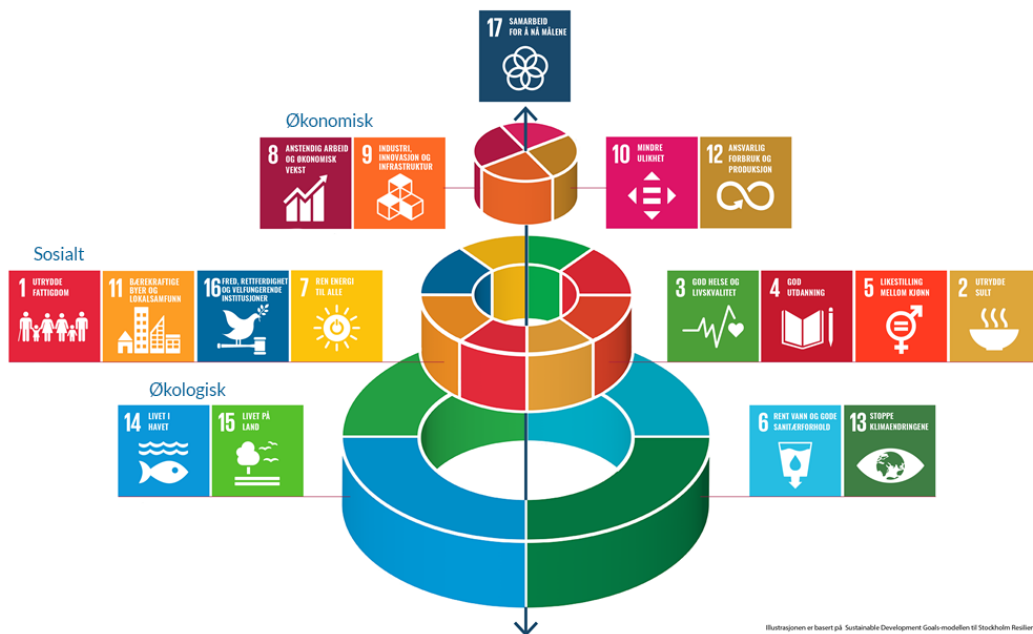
17 SAMARBEID FOR Å NÅ MÅLENE

Økonomisk

8 ANSTENDIG ARBEID OG ØKONOMISK VEKST

9 INDUSTRI, INNOVASJON OG INFRASTRUKTUR

10 MINDRE ULIKHET

12 ANSVARLIG FORBRUK OG PRODUKSJON

Sosialt

1 UTRYDDE FATTIGDOM

11 BÆREKRAFTIGE BYER OG LOKALSAMFUNN

16 FRED, RETTFERDIGHET OG VELFUNGERENDE INSTITUSJONER

7 REN ENERGI TIL ALLE

3 GOD HELSE OG LIVSKVALITET

4 GOD UTDANNING

5 LIKESTILLING MELLOM KJØNN

2 UTRYDDE SULT

Økologisk

14 LIVET I HAVET

15 LIVET PÅ LAND

6 RENT VANN OG GODE SANITÆRFORHOLD

13 STOPPE KLIMAENDRINGENE

Illustrasjonen er basert på Sustainable Development Goals-modellen til Stockholm Resilien